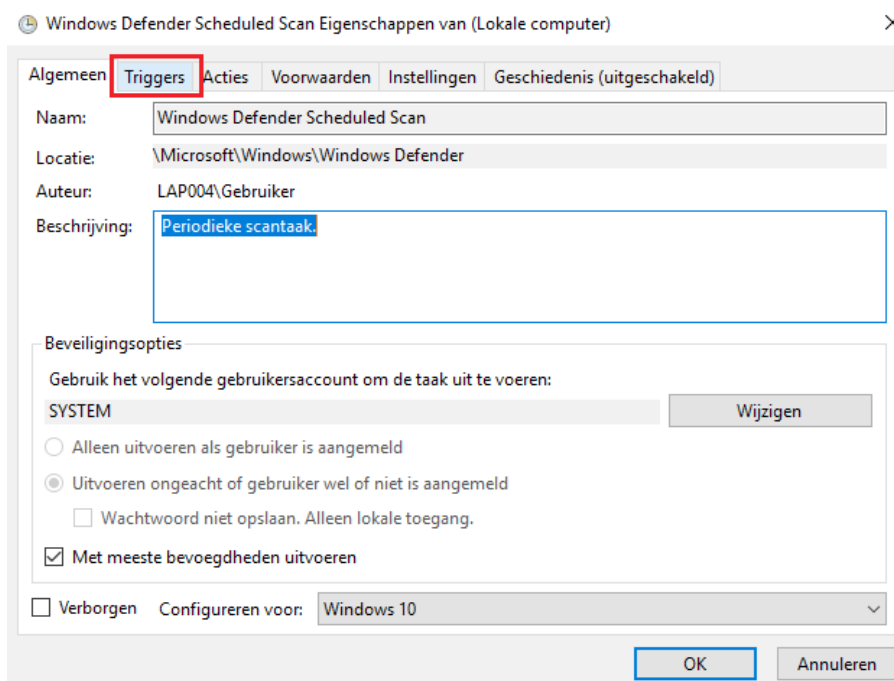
Windows Defender Scheduled Scan Eigenschappen van (Lokale computer)

Algemeen | Triggers | Acties | Voorwaarden | Instellingen | Geschiedenis (uitgeschakeld)

Naam: Windows Defender Scheduled Scan

Locatie: \Microsoft\Windows\Windows Defender

Auteur: LAP004\Gebruiker

Beschrijving: Periodieke scantaak.

Beveiligingsopties

Gebruik het volgende gebruikersaccount om de taak uit te voeren:

SYSTEM

Wijzigen

Alleen uitvoeren als gebruiker is aangemeld

Uitvoeren ongeacht of gebruiker wel of niet is aangemeld

Wachtwoord niet opslaan. Alleen lokale toegang.

Met meeste bevoegdheden uitvoeren

Verborgen

Configureren voor: Windows 10

OK

Annuleren